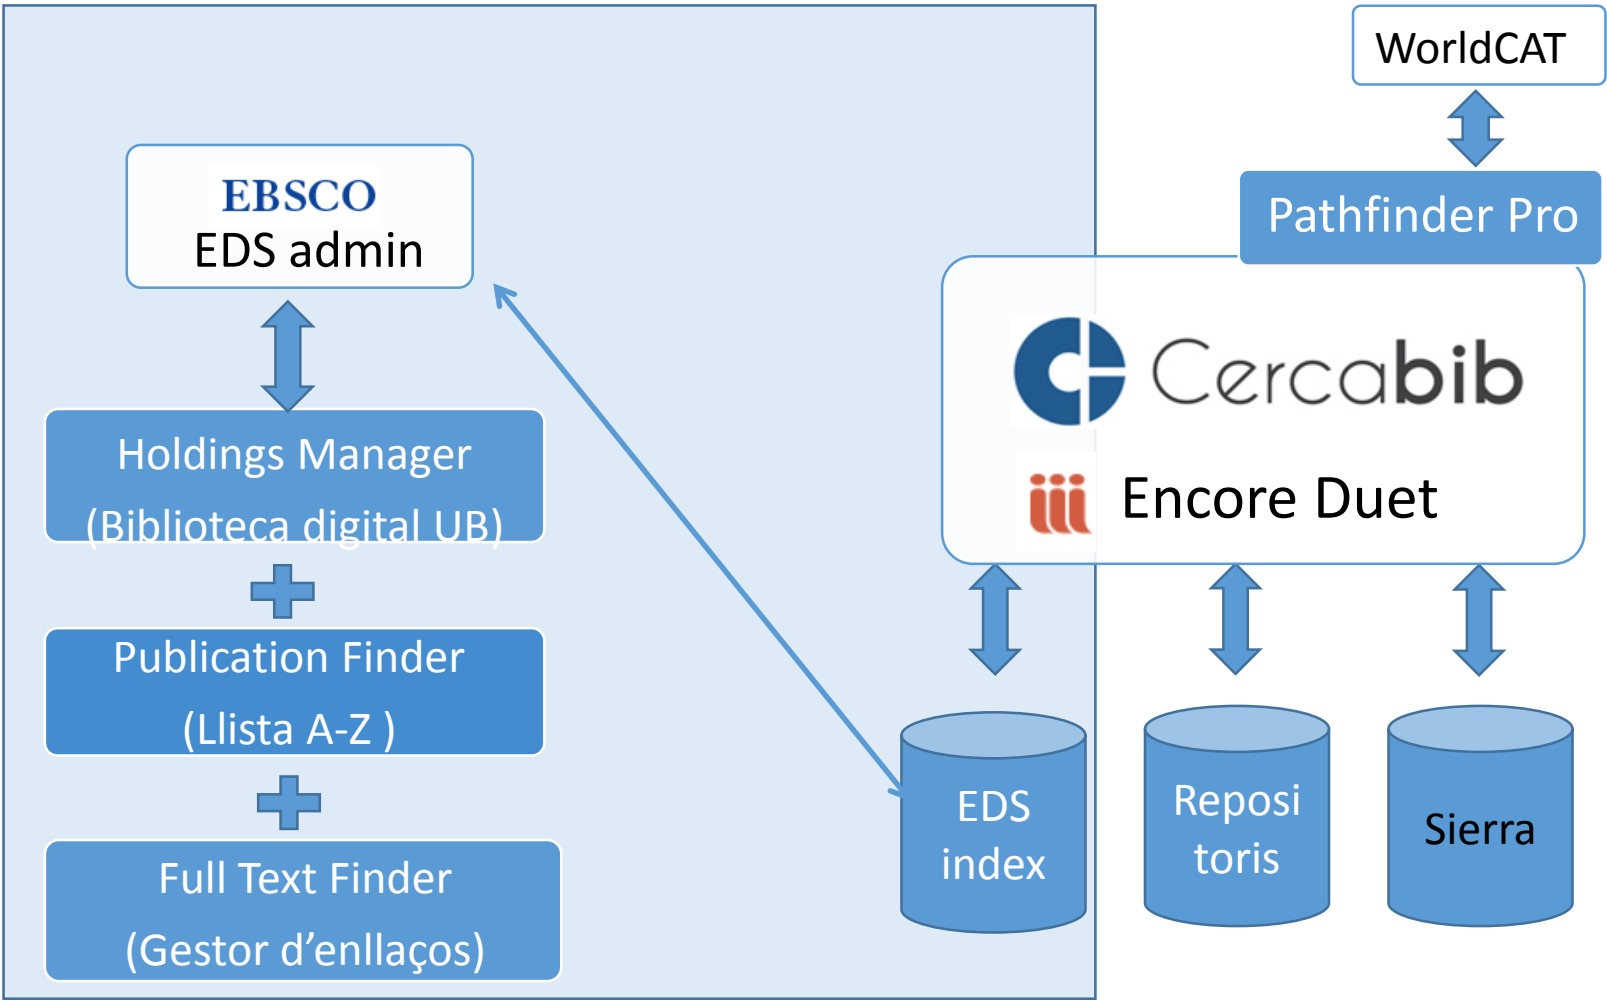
WorldCAT

Pathfinder Pro

EBSCO
EDS admin

Holdings Manager
(Biblioteca digital UB)

Publication Finder
(Llista A-Z )

Full Text Finder
(Gestor d'enllaços)

Cercabib

iii Encore Duet

EDS index

Reposi toris

Sierra